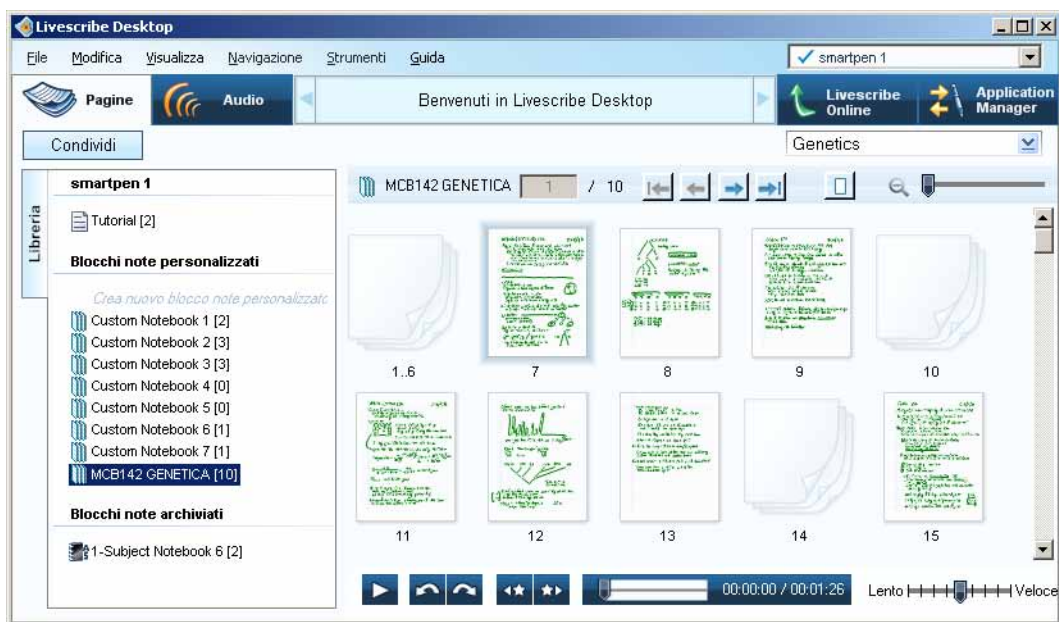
Livescribe Desktop

File Modifica Visualizza Navigazione Strumenti Guida

smartpen 1

Pagine Audio Benvenuti in Livescribe Desktop Livescribe Online Application Manager

Condividi

Genetics

Libreria

smartpen 1

Tutorial [2]

Blocchi note personalizzati

Crea nuovo blocco note personalizzato

Custom Notebook 1 [2]
Custom Notebook 2 [3]
Custom Notebook 3 [3]
Custom Notebook 4 [0]
Custom Notebook 5 [0]
Custom Notebook 6 [1]
Custom Notebook 7 [1]
MCB142 GENETICA [10]

Blocchi note archiviati

1-Subject Notebook 6 [2]

MCB142 GENETICA 1 / 10

1..6 7 8 9 10

11 12 13 14 15

00:00:00 / 00:01:26

Lento Veloce